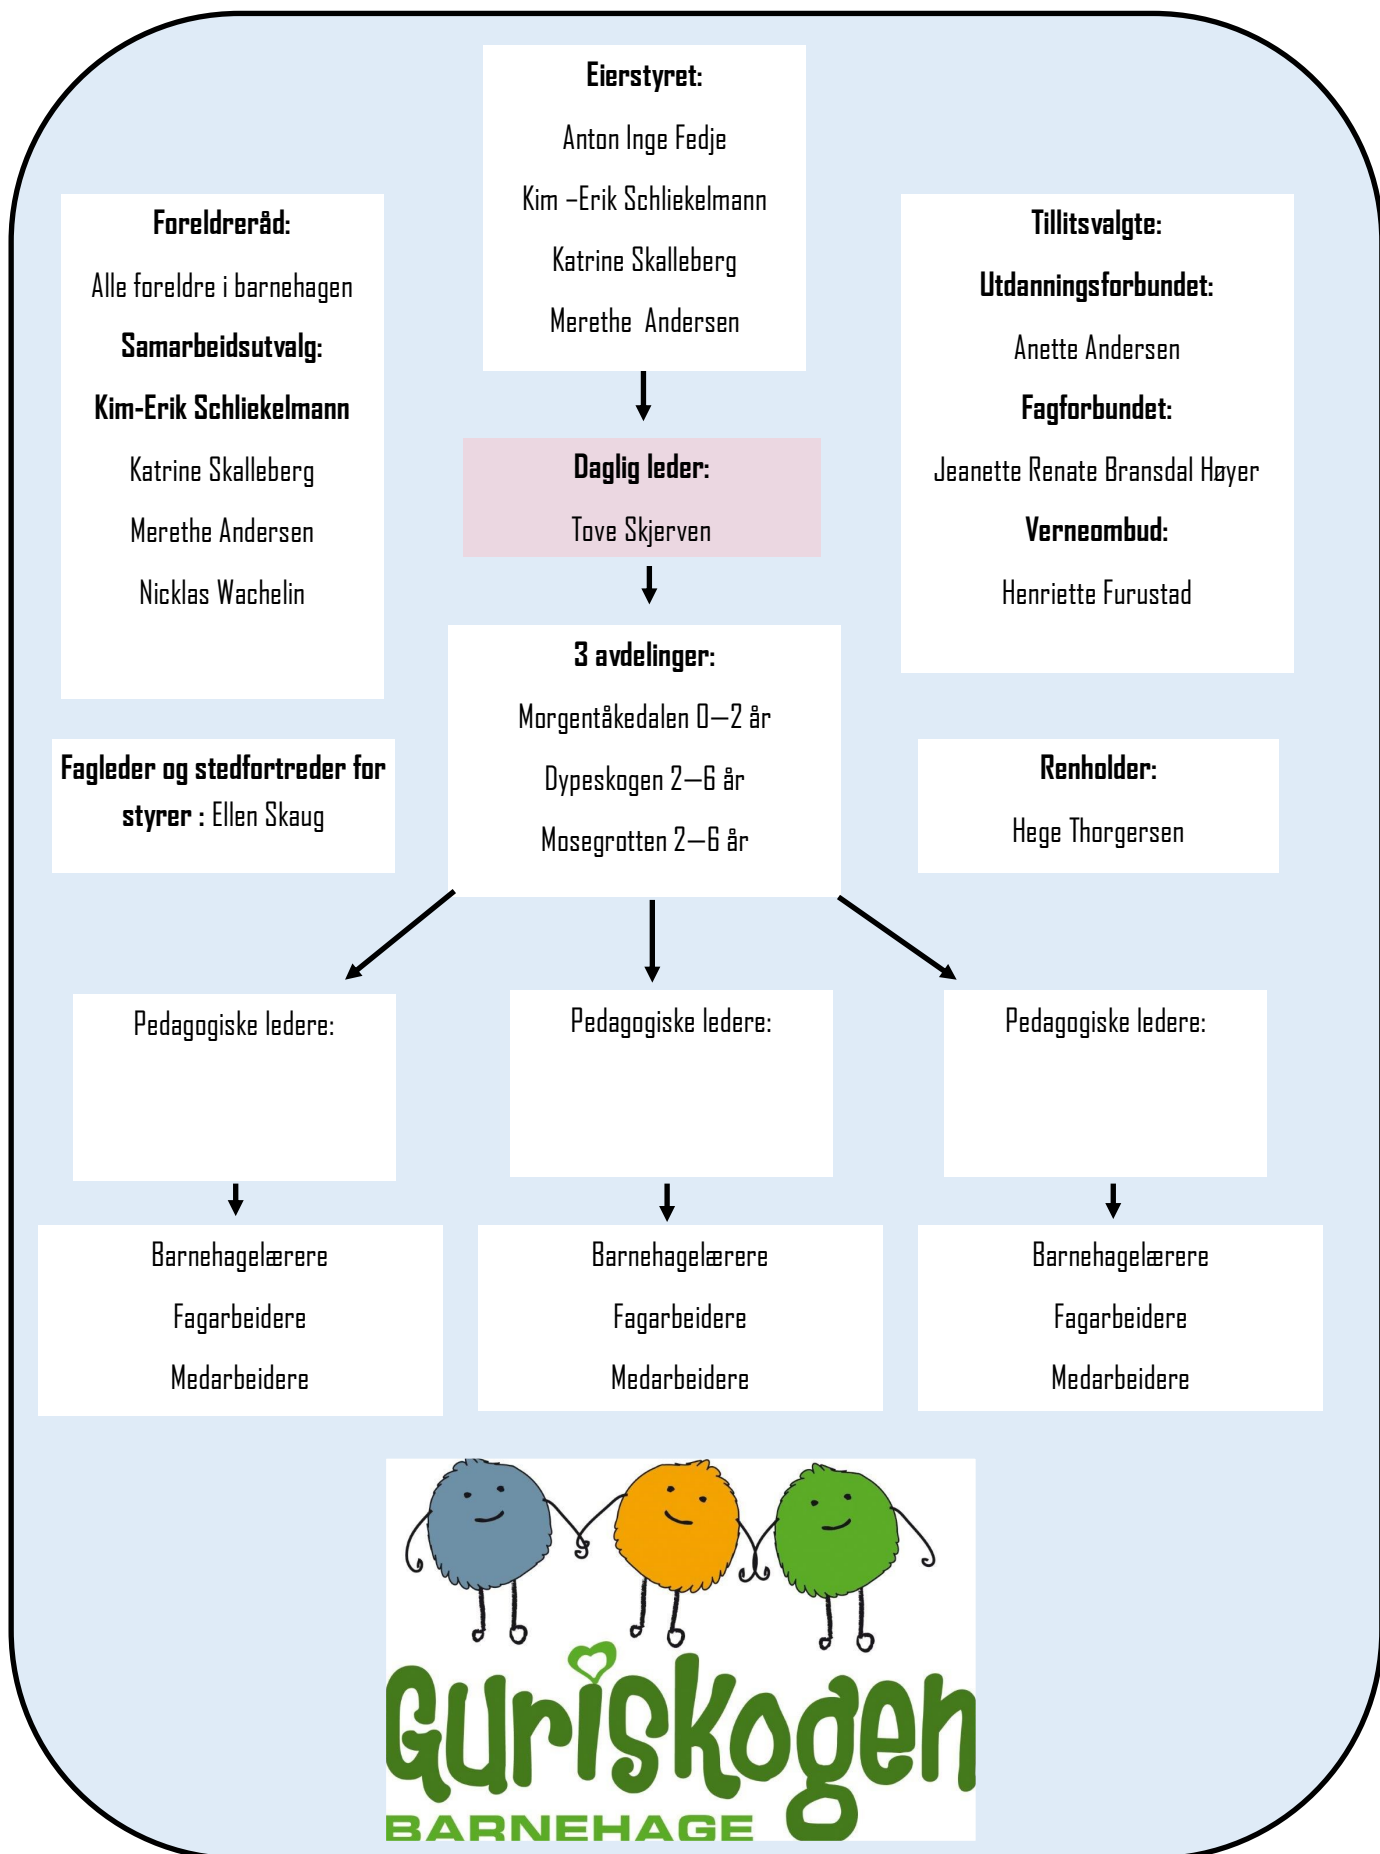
Eierstyret:

Anton Inge Fedje

Kim –Erik Schliekelmann

Katrine Skalleberg

Merethe Andersen

Foreldreråd:

Alle foreldre i barnehagen

Samarbeidsutvalg:

Kim-Erik Schliekelmann

Katrine Skalleberg

Merethe Andersen

Nicklas Wachelin

Tillitsvalgte:

Utdanningsforbundet:

Anette Andersen

Fagforbundet:

Jeanette Renate Bransdal Høyer

Verneombud:

Henriette Furustad

Daglig leder:

Tove Skjerven

3 avdelinger:

Morgentåkedalen 0–2 år

Dypeskogen 2–6 år

Mosegrotten 2–6 år

Fagleder og stedfortreder for styrer : Ellen Skaug

Renholder:

Hege Thorgersen

Pedagogiske ledere:

Pedagogiske ledere:

Pedagogiske ledere:

Barnehagelærere

Fagarbeidere

Medarbeidere

Barnehagelærere

Fagarbeidere

Medarbeidere

Barnehagelærere

Fagarbeidere

Medarbeidere

Guriskogen

BARNEHAGE